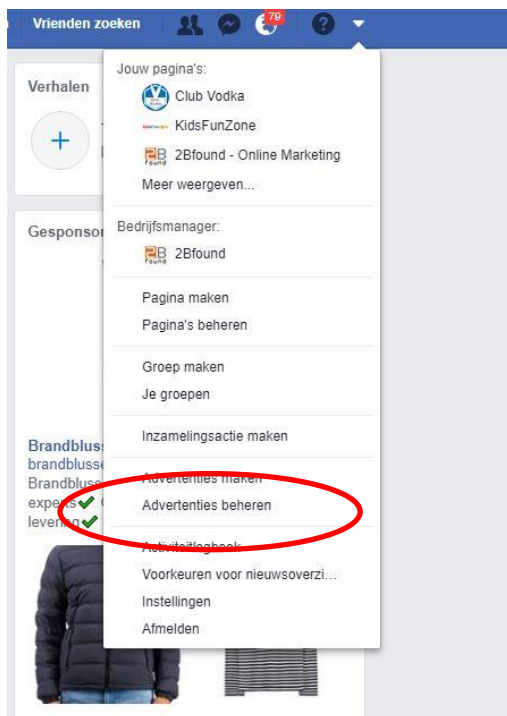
Vrienden zoeken

79

Verhalen

+

Gesponsor

Brandbluss
brandblusse
Brandbluss
expert ✔
levering ✔

Jouw pagina's:
Club Vodka
KidsFunZone
2Bfound - Online Marketing
Meer weergeven...

Bedrijfsmanager:
2Bfound

Pagina maken
Pagina's beheren

Groep maken
Je groepen

Inzamelingsactie maken

Advertenties maken
Advertenties beheren

Activiteitenlogboek
Voorkeuren voor nieuwsoverzi...
Instellingen
Afmelden